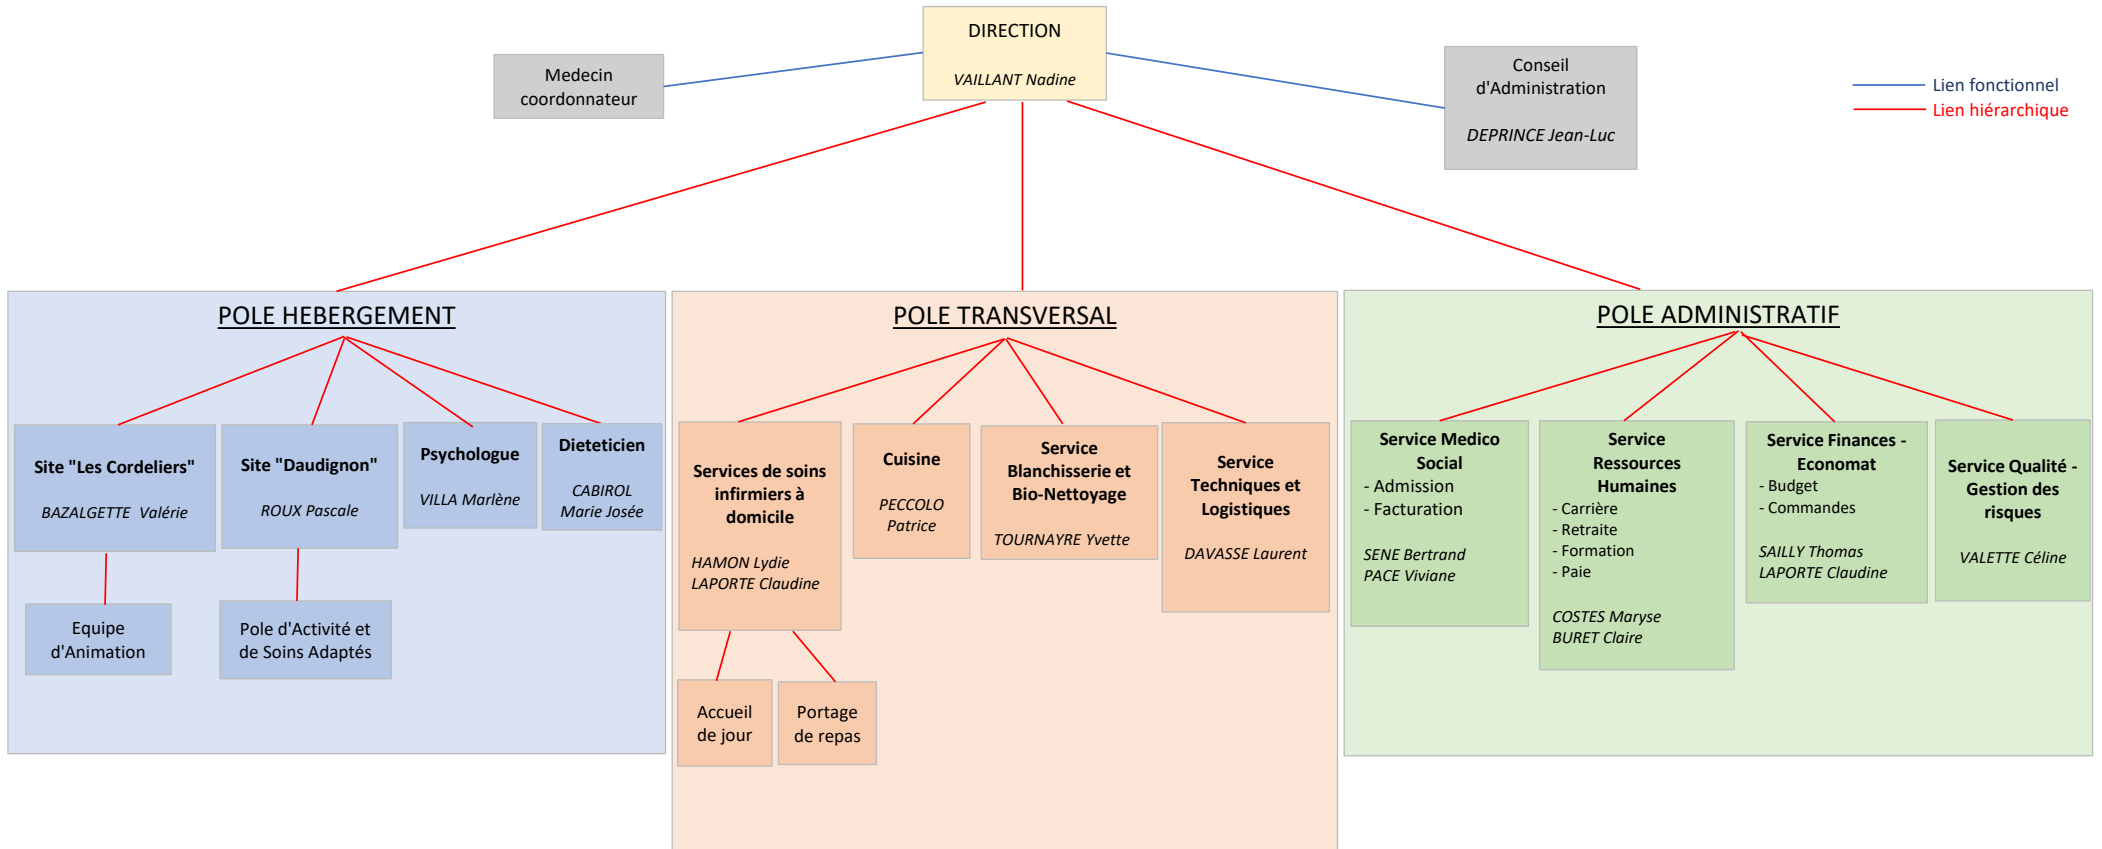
DIRECTION

VAILLANT Nadine

Medecin coordonnateur

Conseil d'Administration

DEPRINCE Jean-Luc

Lien fonctionnel
Lien hiérarchique

POLE HEBERGEMENT

Site "Les Cordeliers"

BAZALGETTE Valérie

Site "Daudignon"

ROUX Pascale

Psychologue

VILLA Marlène

Dieteticien

CABIROL Marie Josée

Equipe d'Animation

Pole d'Activité et de Soins Adaptés

POLE TRANSVERSAL

Services de soins infirmiers à domicile

HAMON Lydie
LAPORTE Claudine

Cuisine

PECCOLO Patrice

Service Blanchisserie et Bio-Nettoyage

TOURNAYRE Yvette

Service Techniques et Logistiques

DAVASSE Laurent

Accueil de jour

Portage de repas

POLE ADMINISTRATIF

Service Medico Social
- Admission
- Facturation

SENE Bertrand
PACE Viviane

Service Ressources Humaines
- Carrière
- Retraite
- Formation
- Paie

COSTES Maryse
BURET Claire

Service Finances - Economat
- Budget
- Commandes

SAILLY Thomas
LAPORTE Claudine

Service Qualité - Gestion des risques

VALETTE Céline